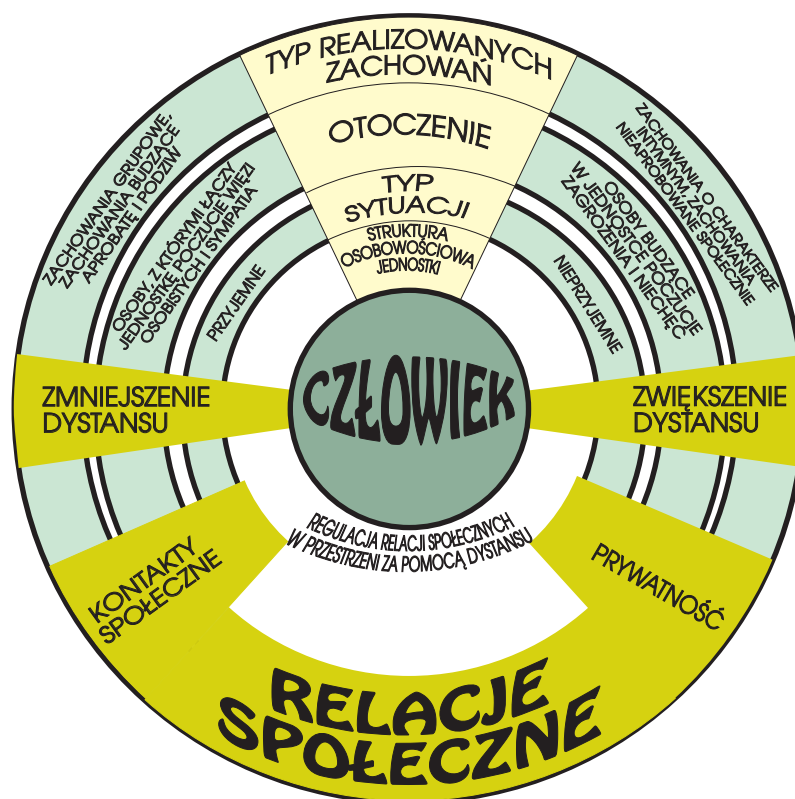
TYP REALIZOWANYCH ZACHOWAŃ

OTOCZENIE

TYP SYTUACJI

STRUKTURA OSOBOWOŚCIOWA JEDNOSTKI

ZACHOWANIA GRUPOWE, ZACHOWANIA BUDZĄCE APROBATĘ I PODZIW

OSOBY, Z KTÓRYMI ŁĄCZY JEDNOSTKĘ POCZUCIE WIĘZI OSOBISTYCH I SYMPATIA

PRZYJEMNE

ZACHOWANIA O CHARAKTERZE INTYMNYM, ZACHOWANIA NIEAPROBOWANE SPOŁECZNIE

OSOBY BUDZĄCE W JEDNOSTCE POCZUCIE ZAGROŻENIA I NIECHĘĆ

NIEPRZYJEMNE

ZMNIEJSZENIE DYSTANSU

CZŁOWIEK

ZWIĘKSZENIE DYSTANSU

REGULACJA RELACJI SPOŁECZNYCH W PRZESTRZENI ZA POMOCĄ DYSTANSU

KONTAKTY SPOŁECZNE

PRYWATNOŚĆ

RELACJE SPOŁECZNE